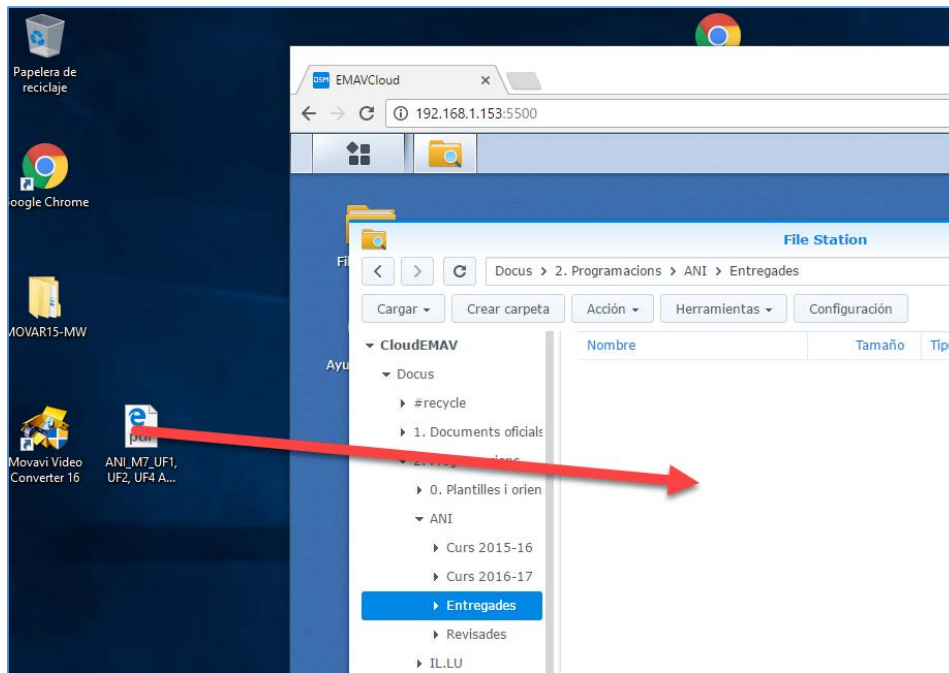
Papelera de reciclaje

oogle Chrome

MOVAR15-MW

Movavi Video Converter 16

ANI_M7_UF1, UF2, UF4 A...

DSM EMAVCloud ×

← → C ⓘ 192.168.1.153:5500

Fi

Ayu

File Station

< > C Docus > 2. Programacions > ANI > Entregades

Cargar ▾ Crear carpeta Acción ▾ Herramientas ▾ Configuración

▾ CloudEMAV
▾ Docus
▸ #recycle
▸ 1. Documents oficials
▾ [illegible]
▸ 0. Plantilles i orien
▾ ANI
▸ Curs 2015-16
▸ Curs 2016-17
▸ Entregades
▸ Revisades
▸ IL.LU

| Nombre | Tamaño | Tip |
|---|---|---|